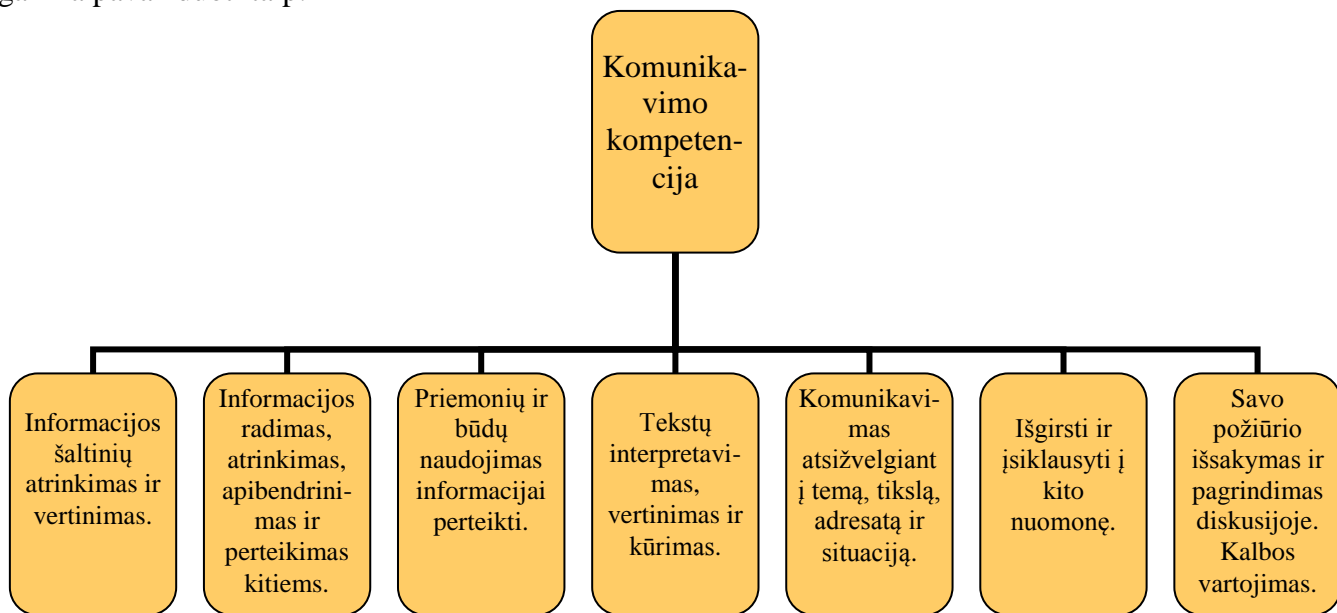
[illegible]

Komunikavimo kompetencija

Informacijos šaltinių atrinkimas ir vertinimas.

Informacijos radimas, atrinkimas, apibendrinimas ir perteikimas kitiems.

Priemonių ir būdų naudojimas informacijai perteikti.

Tekstų interpretavimas, vertinimas ir kūrimas.

Komunikavimas atsižvelgiant į temą, tikslą, adresatą ir situaciją.

Išgirsti ir įsiklausyti į kito nuomonę.

Savo požiūrio išsakymas ir pagrindimas diskusijoje. Kalbos vartojimas.